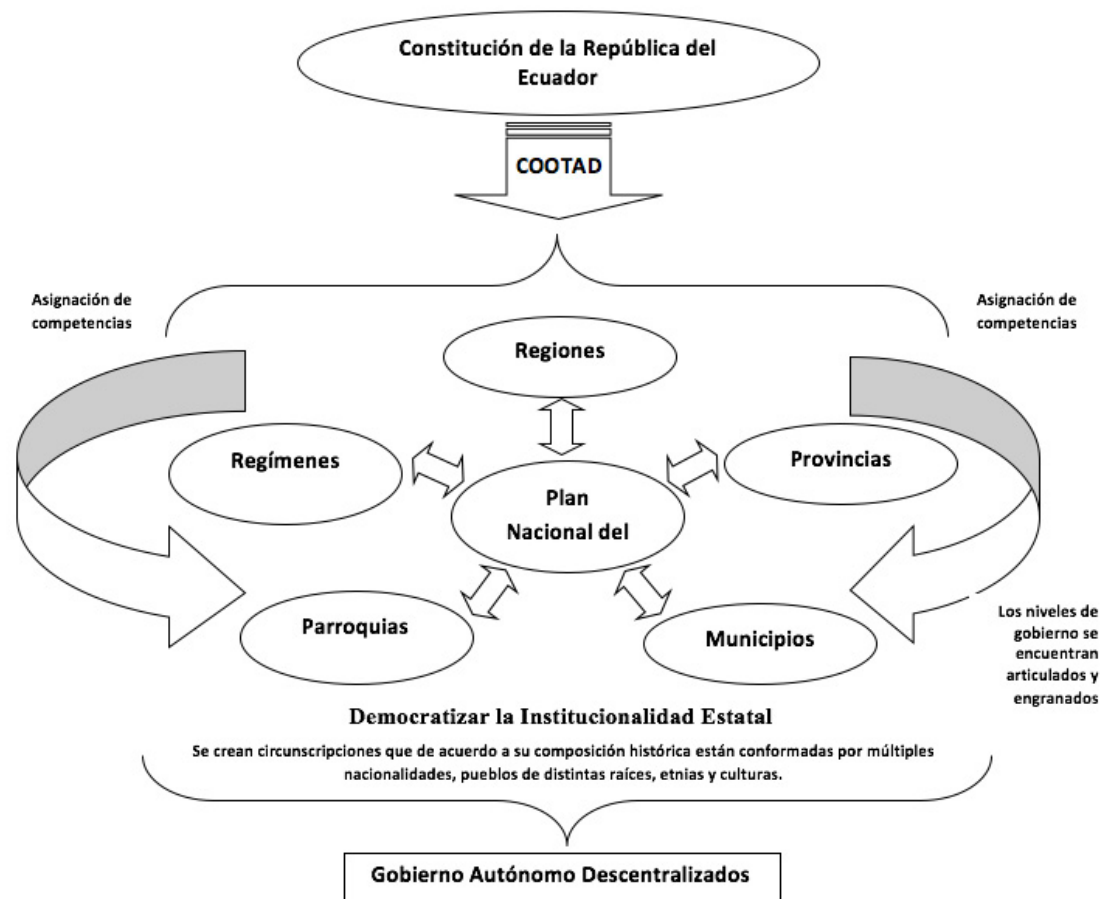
Constitución de la República del Ecuador

COOTAD

Asignación de competencias

Asignación de competencias

Regiones

Regímenes

Plan Nacional del

Provincias

Parroquias

Municipios

Los niveles de gobierno se encuentran articulados y engranados

Democratizar la Institucionalidad Estatal

Se crean circunscripciones que de acuerdo a su composición histórica están conformadas por múltiples nacionalidades, pueblos de distintas raíces, etnias y culturas.

Gobierno Autónomo Descentralizados